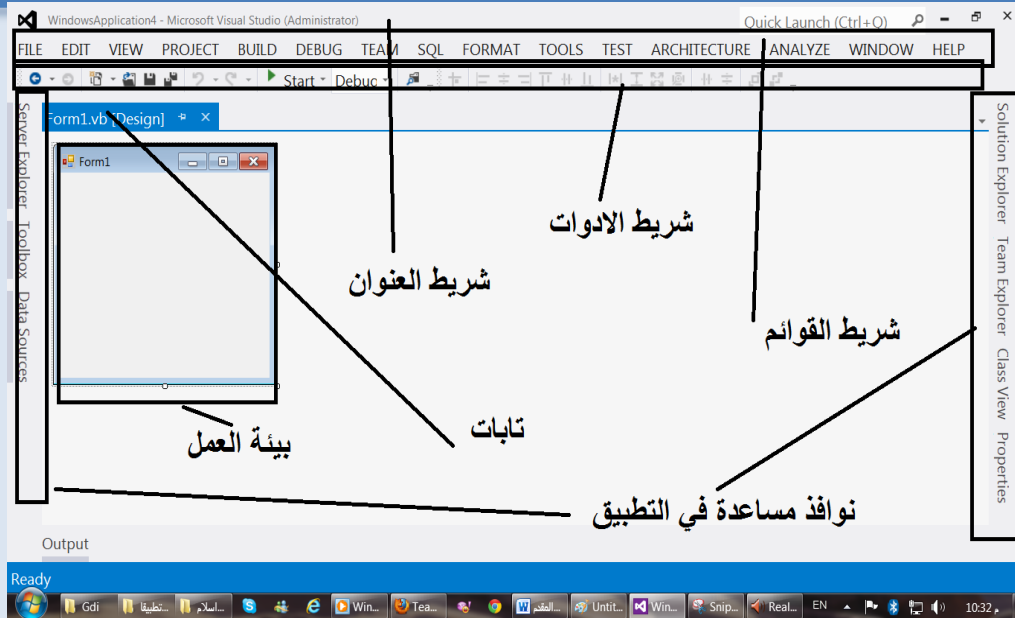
WindowsApplication4 - Microsoft Visual Studio (Administrator)

Quick Launch (Ctrl+Q)

FILE EDIT VIEW PROJECT BUILD DEBUG TEAM SQL FORMAT TOOLS TEST ARCHITECTURE ANALYZE WINDOW HELP

Start Debug

Form1.vb [Design]

Server Explorer Toolbox Data Sources

Form1

Solution Explorer Team Explorer Class View Properties

شريط الادوات

شريط العنوان

شريط القوائم

تابات

بيئة العمل

نوافذ مساعدة في التطبيق

Output

Ready

Gdi تطبيقا اسلام Win... Tea... Untit... Win... Snip... Real... EN 10:32 م